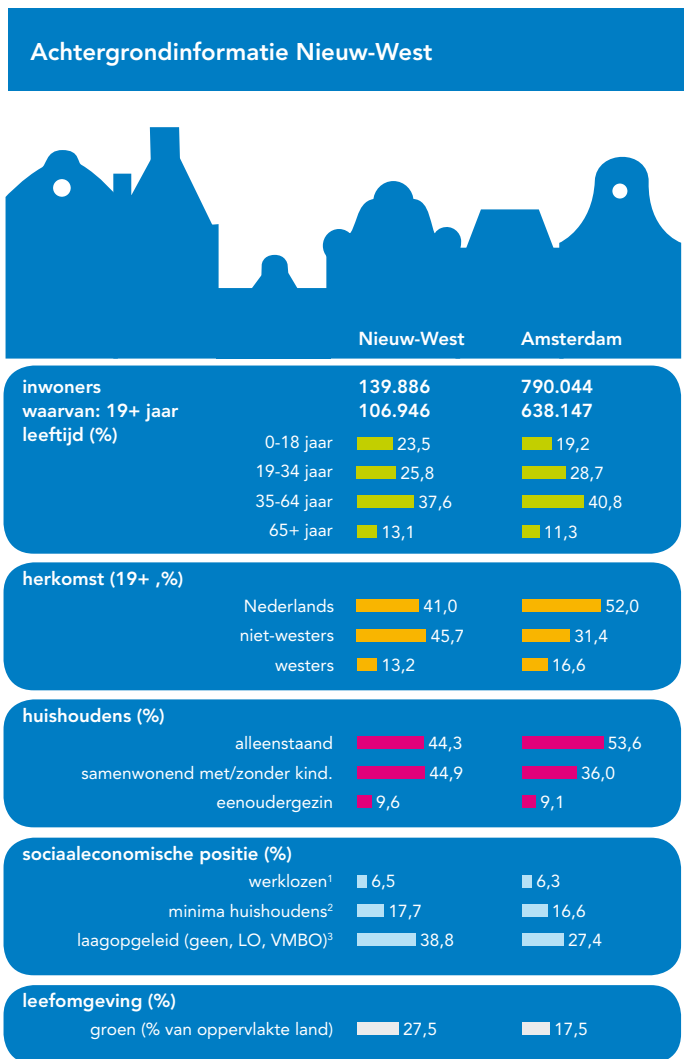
Achtergrondinformatie Nieuw-West

| | Nieuw-West | Amsterdam |
|---|---|---|
| **inwoners** | **139.886** | **790.044** |
| **waarvan: 19+ jaar** | **106.946** | **638.147** |
| **leeftijd (%)** | | |
| 0-18 jaar | 23,5 | 19,2 |
| 19-34 jaar | 25,8 | 28,7 |
| 35-64 jaar | 37,6 | 40,8 |
| 65+ jaar | 13,1 | 11,3 |

| **herkomst (19+ ,%)** | | |
|---|---|---|
| Nederlands | 41,0 | 52,0 |
| niet-westers | 45,7 | 31,4 |
| westers | 13,2 | 16,6 |

| **huishoudens (%)** | | |
|---|---|---|
| alleenstaand | 44,3 | 53,6 |
| samenwonend met/zonder kind. | 44,9 | 36,0 |
| eenoudergezin | 9,6 | 9,1 |

| **sociaaleconomische positie (%)** | | |
|---|---|---|
| werklozen$^1$ | 6,5 | 6,3 |
| minima huishoudens$^2$ | 17,7 | 16,6 |
| laagopgeleid (geen, LO, VMBO)$^3$ | 38,8 | 27,4 |

| **leefomgeving (%)** | | |
|---|---|---|
| groen (% van oppervlakte land) | 27,5 | 17,5 |